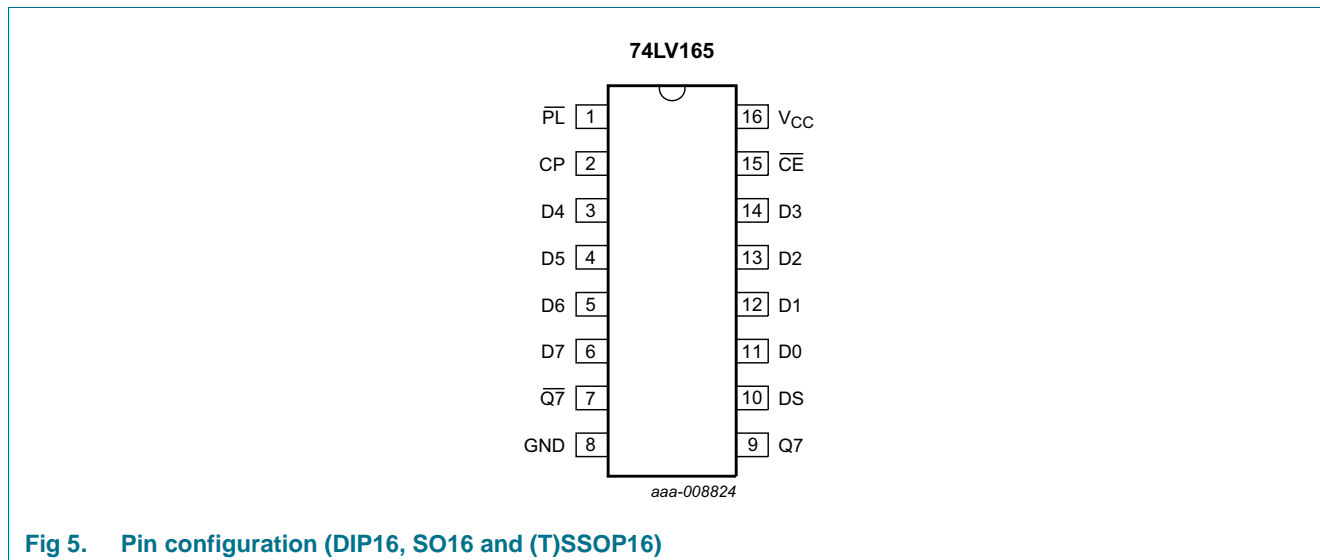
74LV165

$\overline{PL}$ 1
CP 2
D4 3
D5 4
D6 5
D7 6
$\overline{Q7}$ 7
GND 8

16 $V_{CC}$
15 $\overline{CE}$
14 D3
13 D2
12 D1
11 D0
10 DS
9 Q7

aaa-008824

Fig 5. Pin configuration (DIP16, SO16 and (T)SSOP16)